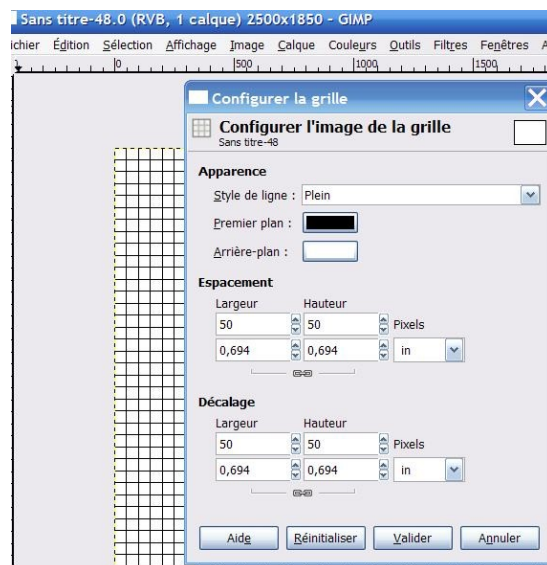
Sans titre-48.0 (RVB, 1 calque) 2500x1850 - GIMP

ichier Édition Sélection Affichage Image Calque Couleurs Outils Filtres Fenêtres A

0 500 1000 1500

Configurer la grille

Configurer l'image de la grille
Sans titre-48

Apparence

Style de ligne : Plein

Premier plan :

Arrière-plan :

Espacement

| Largeur | Hauteur | |
|---|---|---|
| 50 | 50 | Pixels |
| 0,694 | 0,694 | in |

Décalage

| Largeur | Hauteur | |
|---|---|---|
| 50 | 50 | Pixels |
| 0,694 | 0,694 | in |

Aide Réinitialiser Valider Annuler